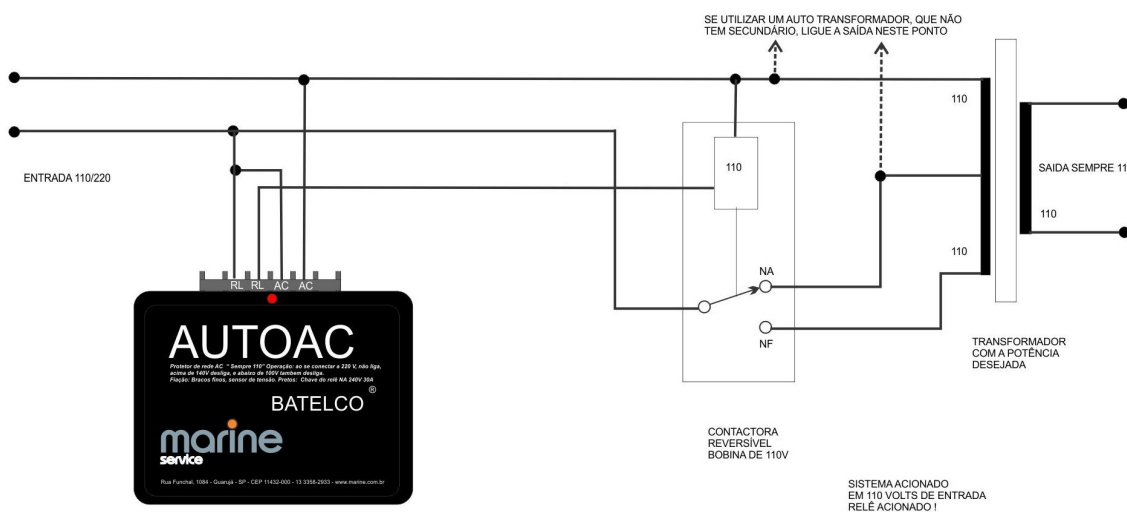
SE UTILIZAR UM AUTO TRANSFORMADOR, QUE NÃO TEM SECUNDÁRIO, LIGUE A SAÍDA NESTE PONTO

110

SAIDA SEMPRE 11

110

ENTRADA 110/220

110

110

RL RL AC AC

NA

NF

AUTOAC

Protetor de rede AC " Sempre 110" Operação: ao se conectar a 220 V, não liga, acima de 140V desliga, e abaixo de 100V tambem desliga. Fiação: Bracos finos, sensor de tensão. Pretos: Chave do relê NA 240V 30A

BATELCO®

marine service

Rua Funchal, 1084 - Guarujá - SP - CEP 11432-000 - 13 3358-2933 - www.marine.com.br

TRANSFORMADOR COM A POTÊNCIA DESEJADA

CONTACTORA REVERSÍVEL BOBINA DE 110V

SISTEMA ACIONADO EM 110 VOLTS DE ENTRADA RELÊ ACIONADO !